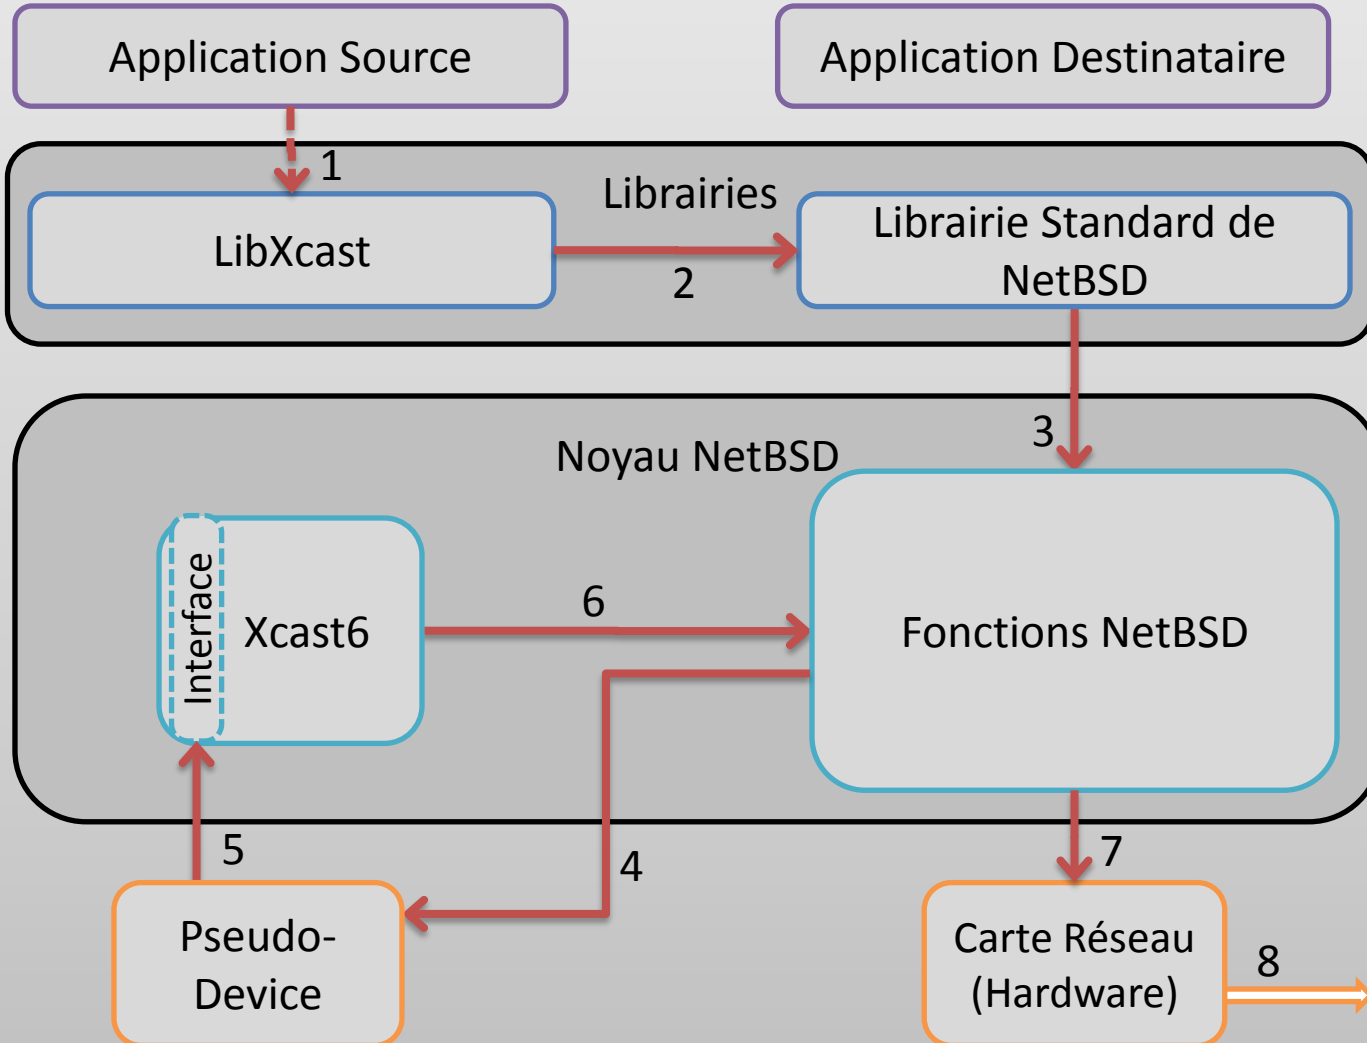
Application Source

Application Destinataire

1

Librairies

LibXcast

2

Librairie Standard de NetBSD

3

Noyau NetBSD

Interface

Xcast6

6

Fonctions NetBSD

5

4

7

Pseudo-Device

Carte Réseau (Hardware)

8